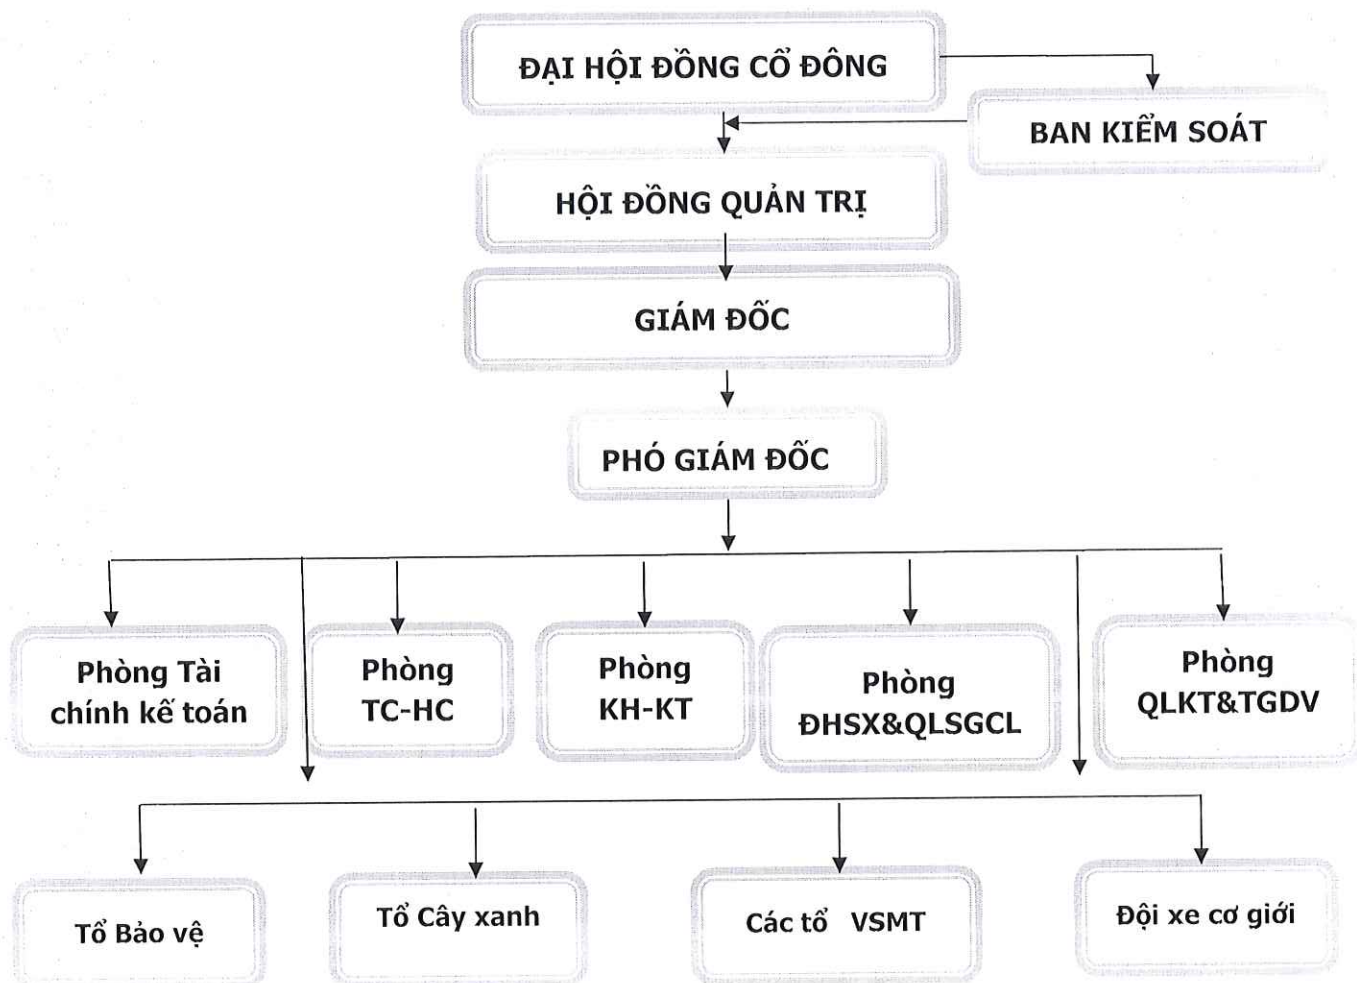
ĐẠI HỘI ĐỒNG CỔ ĐÔNG

BAN KIỂM SOÁT

HỘI ĐỒNG QUẢN TRỊ

GIÁM ĐỐC

PHÓ GIÁM ĐỐC

Phòng Tài chính kế toán

Phòng TC-HC

Phòng KH-KT

Phòng ĐHSX&QLSGCL

Phòng QLKT&TGDV

Tổ Bảo vệ

Tổ Cây xanh

Các tổ VSMT

Đội xe cơ giới